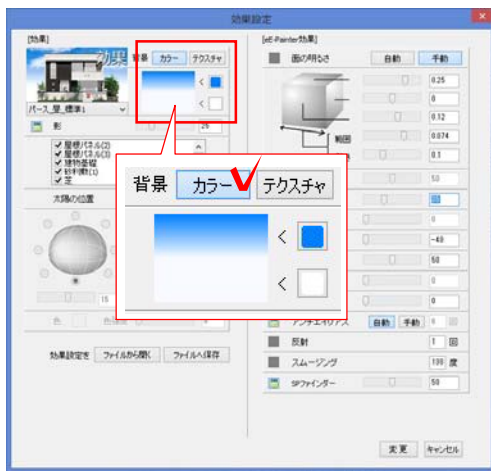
効果設定

[効果]

効果

背景 カラー テクスチャ

<

<

パース_屋_標準1

影

26

✔ 屋根パネル(2)
✔ 屋根パネル(3)
✔ 建物基礎
✔ 初期値(1)
✔ 芝

太陽の位置

15

色

効果設定を ファイルから開く ファイルへ保存

[eE-Painter効果]

面の明るさ

自動 手動

0.25

0

0.12

0.074

範囲

0.1

50

背景 カラー テクスチャ

<

<

-40

50

0

0

アンチエイリアス 自動 手動 0

反射 1

スムージング 100 度

SPファインダー 50

変更 キャンセル